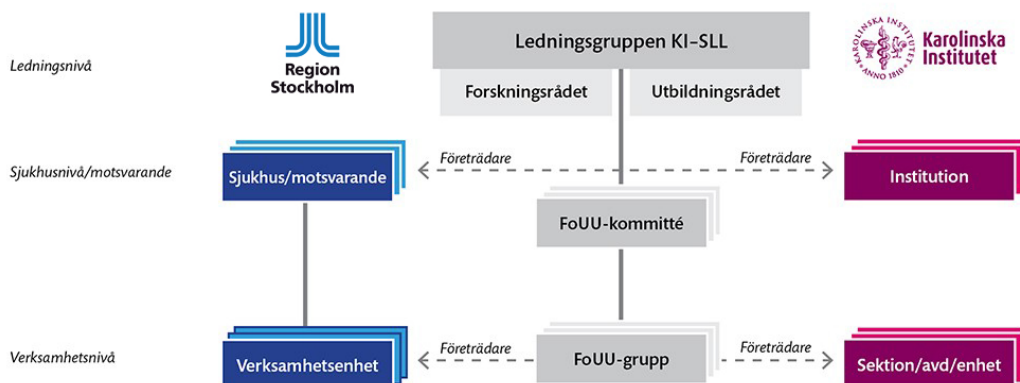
Ledningsnivå

Region Stockholm

Ledningsgruppen KI–SLL

Forskningsrådet

Utbildningsrådet

KAROLINSKA INSTITUTET ANNO 1810

Karolinska Institutet

Sjukhusnivå/motsvarande

Sjukhus/motsvarande

Företrädare

Företrädare

Institution

FoUU-kommitté

Verksamhetsnivå

Verksamhetsenhet

Företrädare

FoUU-grupp

Företrädare

Sektion/avd/enhet